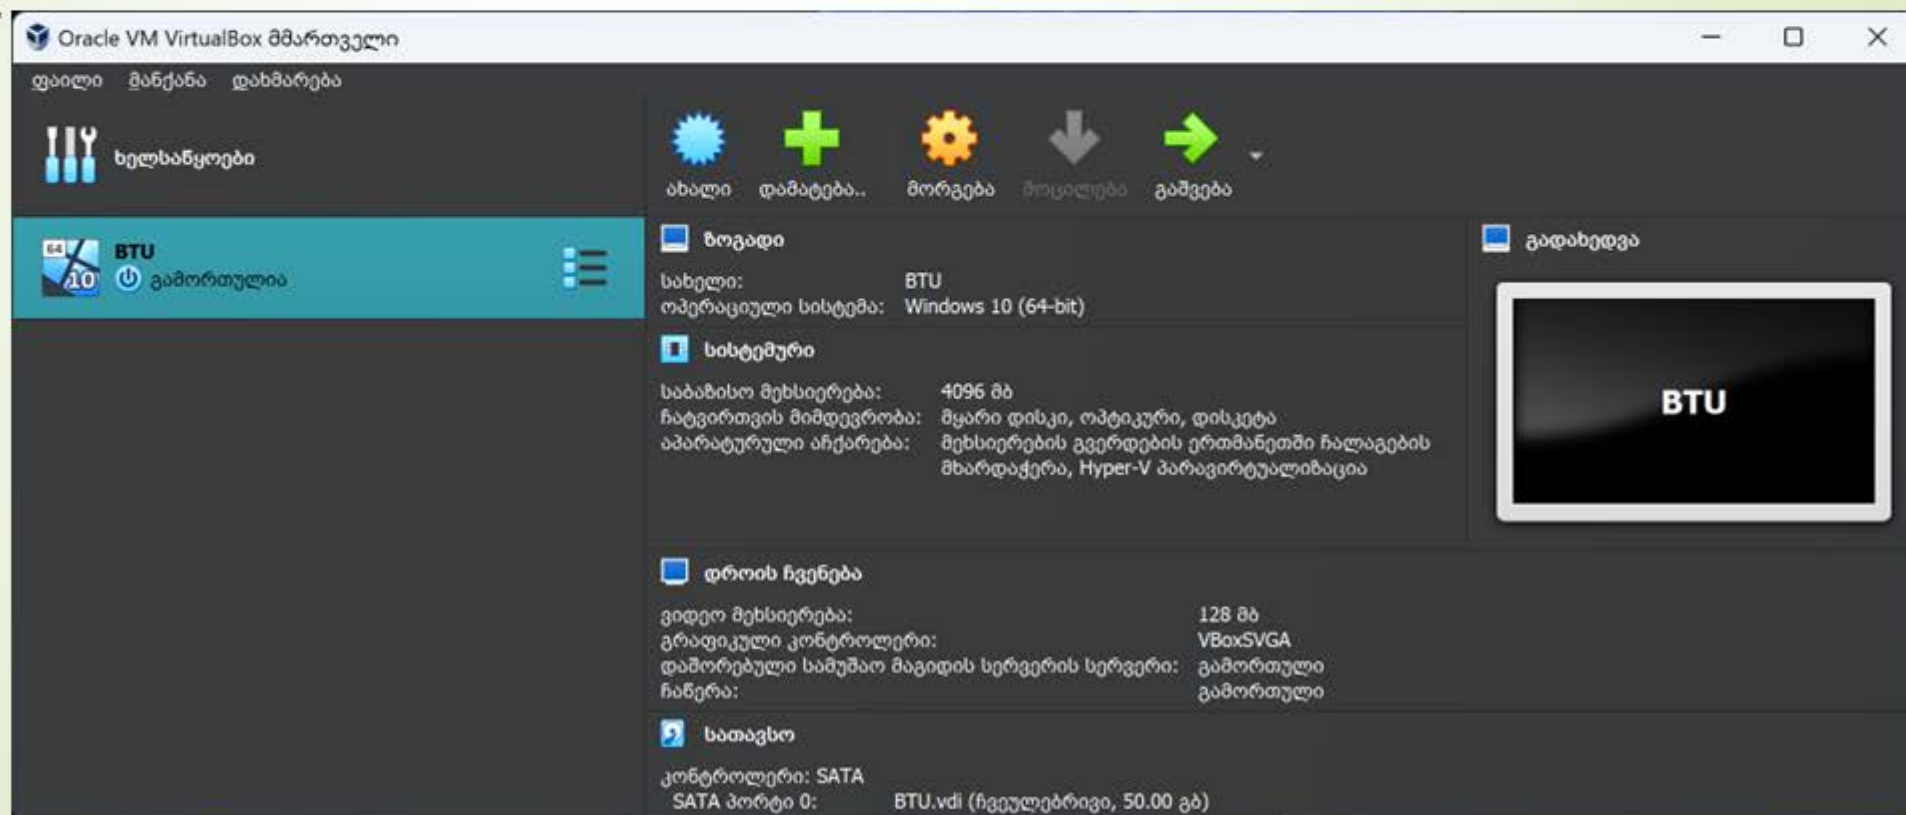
Oracle VM VirtualBox მმართველი

ფაილი მანქანა დახმარება

ხელსაწყოები

BTU
გამორთულია

ახალი დამატება.. მორგება მოცილება გაშვება

ზოგადი
სახელი: BTU
ოპერაციული სისტემა: Windows 10 (64-bit)

სისტემური
საბაზისო მეხსიერება: 4096 მბ
ჩატვირთვის მიმდევრობა: მყარი დისკი, ოპტიკური, დისკეტა
აპარატურული აჩქარება: მეხსიერების გვერდების ერთმანეთში ჩალაგების მხარდაჭერა, Hyper-V პარავირტუალიზაცია

გადახედვა

BTU

დროის ჩვენება
ვიდეო მეხსიერება: 128 მბ
გრაფიკული კონტროლერი: VBoxSVGA
დაშორებული სამუშაო მაგიდის სერვერის სერვერი: გამორთული
ჩაწერა: გამორთული

საცავი
კონტროლერი: SATA
SATA პორტი 0: BTU.vdi (ჩვეულებრივი, 50.00 გბ)